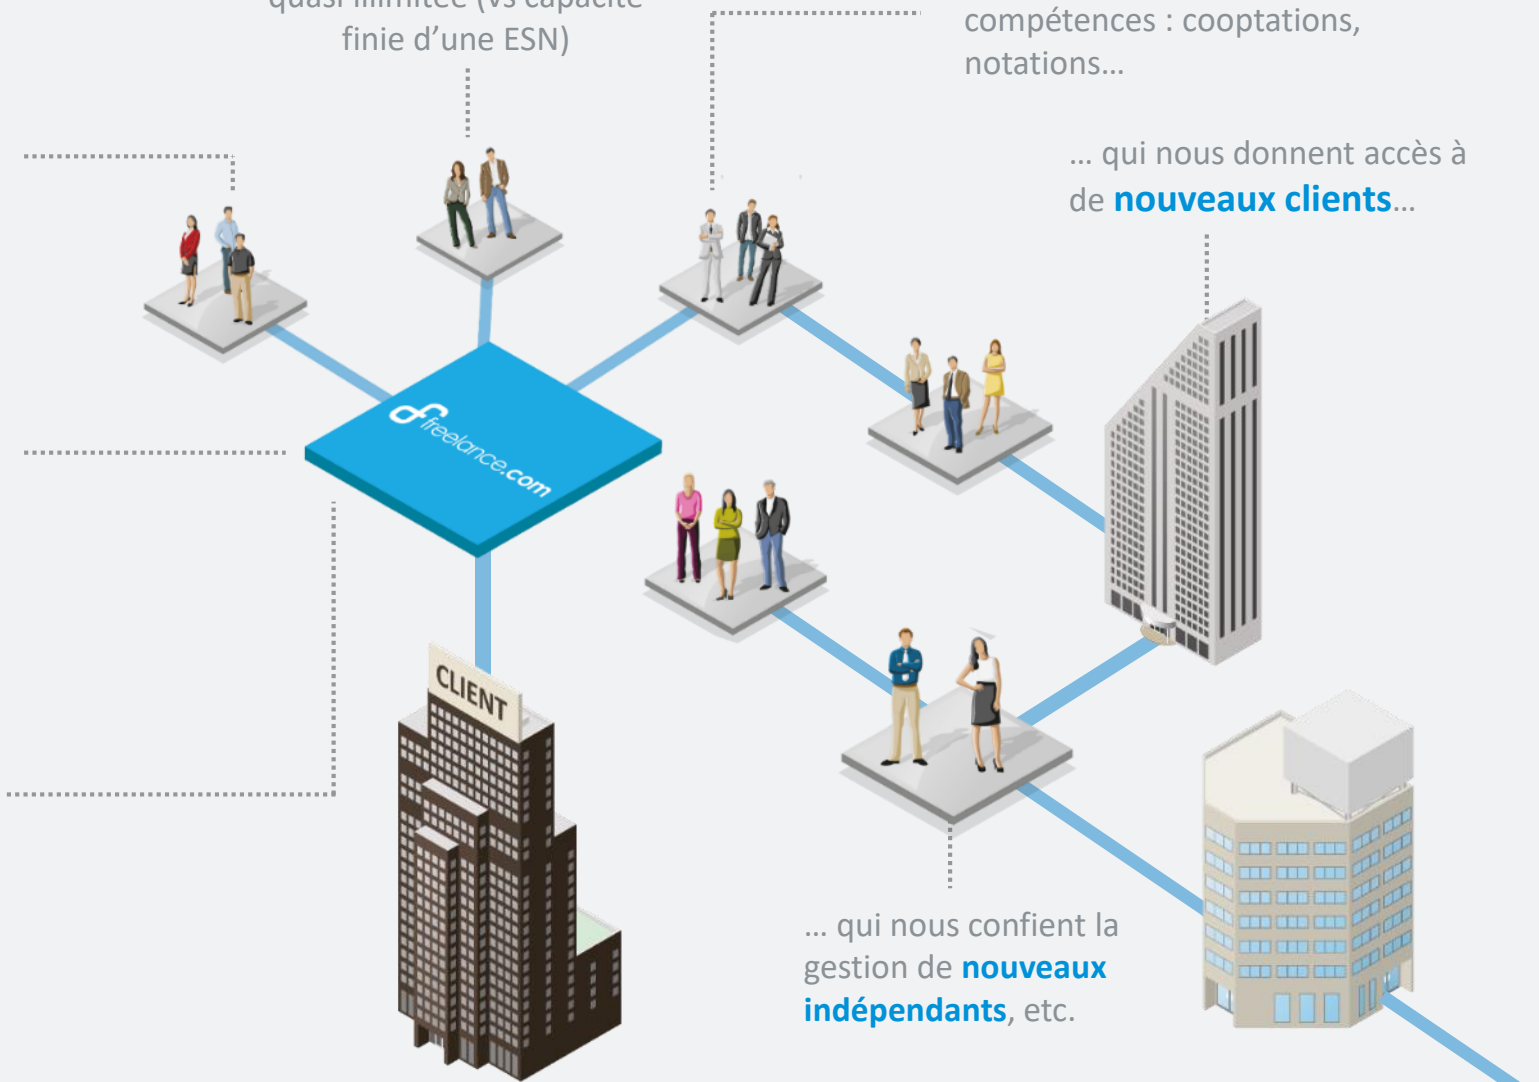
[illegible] (vs capacité finie d'une ESN)

compétences : cooptations, notations…

… qui nous donnent accès à de **nouveaux clients**…

freelance.com

CLIENT

… qui nous confient la gestion de **nouveaux indépendants**, etc.